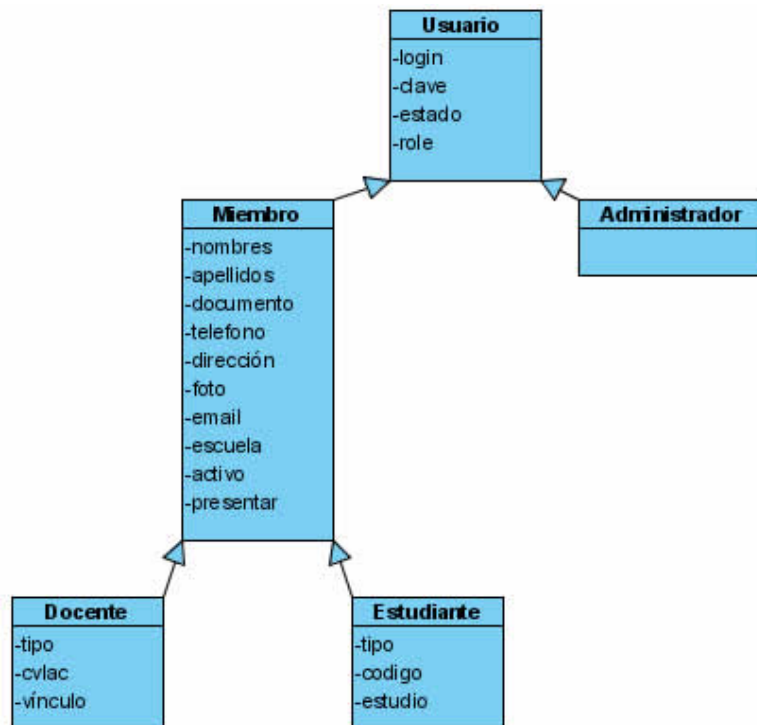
Usuario
-login
-clave
-estado
-role

Miembro
-nombres
-apellidos
-documento
-telefono
-dirección
-foto
-email
-escuela
-activo
-presentar

Administrador

Docente
-tipo
-cvlac
-vinculo

Estudiante
-tipo
-codigo
-estudio